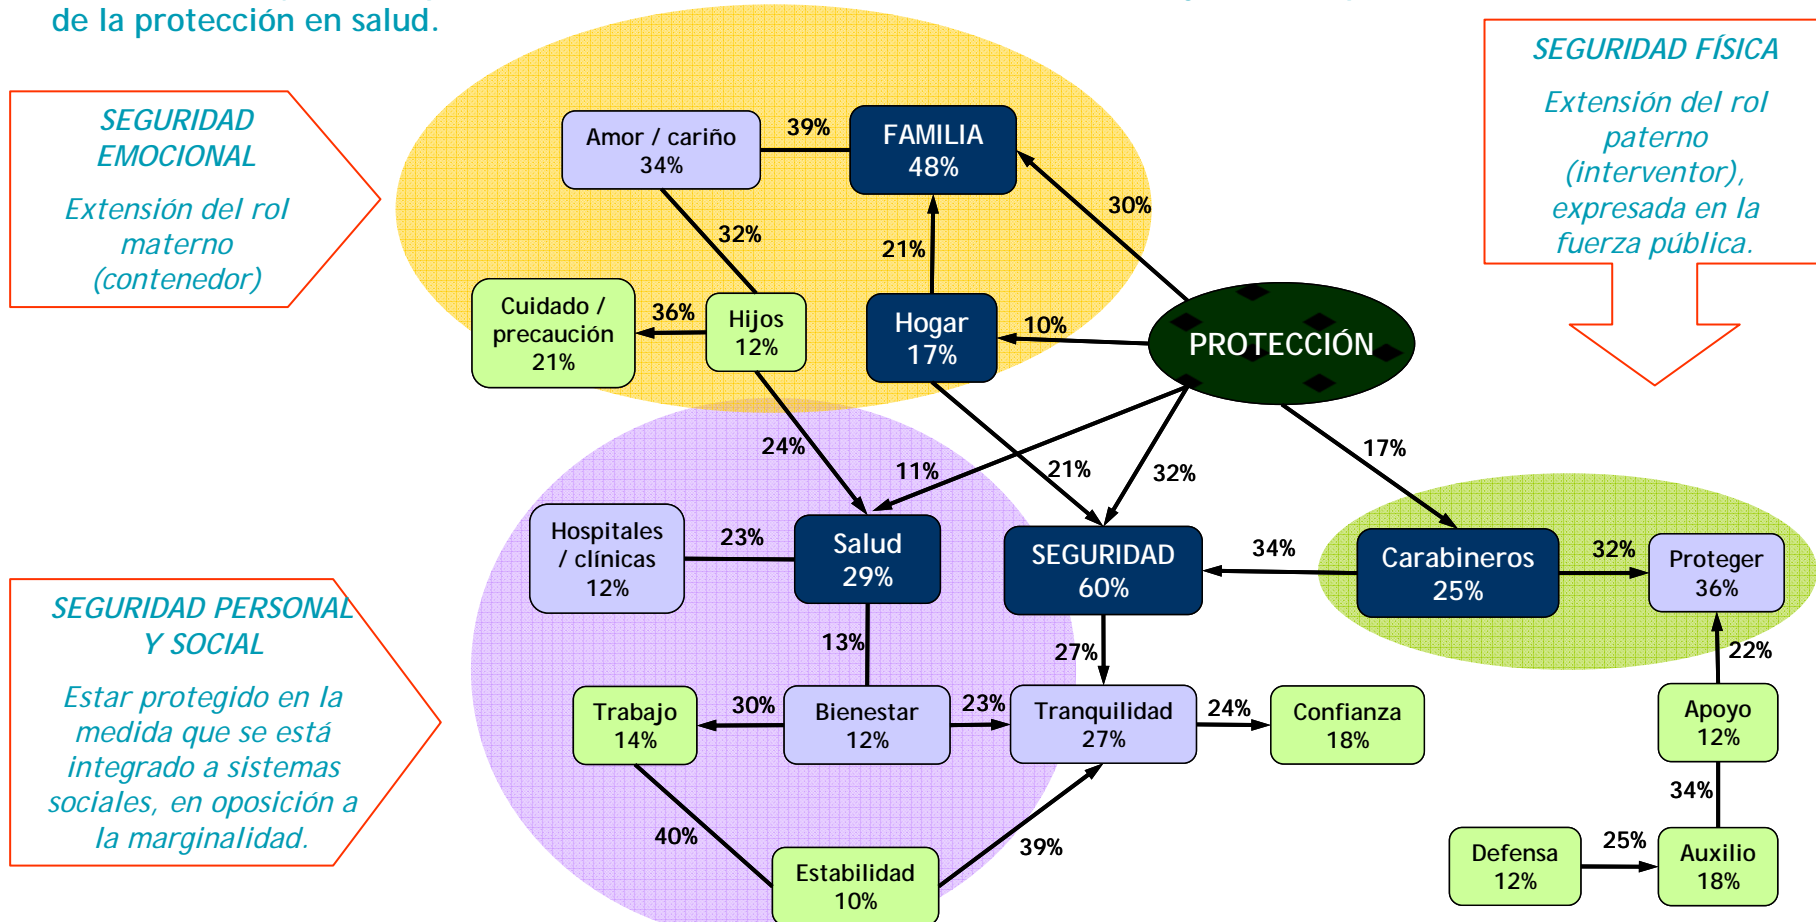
de la protección en salud.

SEGURIDAD EMOCIONAL

Extensión del rol materno (contenedor)

SEGURIDAD FÍSICA

Extensión del rol paterno (interventor), expresada en la fuerza pública.

SEGURIDAD PERSONAL Y SOCIAL

Estar protegido en la medida que se está integrado a sistemas sociales, en oposición a la marginalidad.

Amor / cariño 34%
39%
FAMILIA 48%
32%
21%
30%
Cuidado / precaución 21%
36%
Hijos 12%
Hogar 17%
10%
PROTECCIÓN
24%
11%
21%
32%
17%
Hospitales / clínicas 12%
23%
Salud 29%
SEGURIDAD 60%
34%
Carabineros 25%
32%
Proteger 36%
13%
27%
22%
Trabajo 14%
30%
Bienestar 12%
23%
Tranquilidad 27%
24%
Confianza 18%
Apoyo 12%
34%
40%
39%
Estabilidad 10%
Defensa 12%
25%
Auxilio 18%